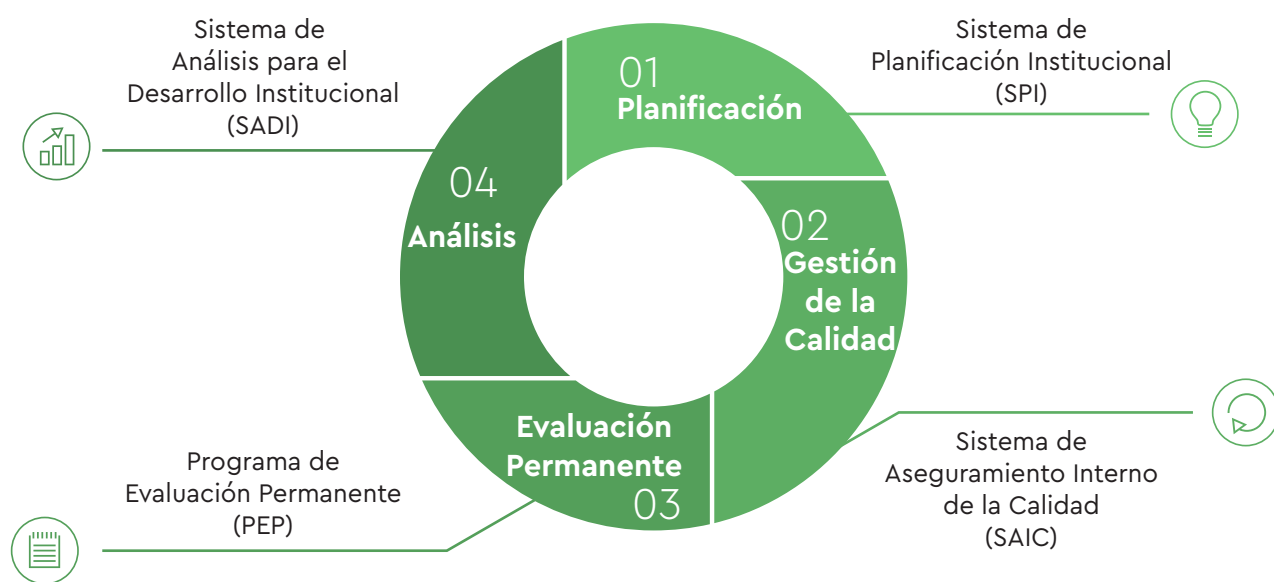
Sistema de Análisis para el Desarrollo Institucional (SADI)

01 Planificación

Sistema de Planificación Institucional (SPI)

04 Análisis

02 Gestión de la Calidad

Evaluación Permanente 03

Programa de Evaluación Permanente (PEP)

Sistema de Aseguramiento Interno de la Calidad (SAIC)